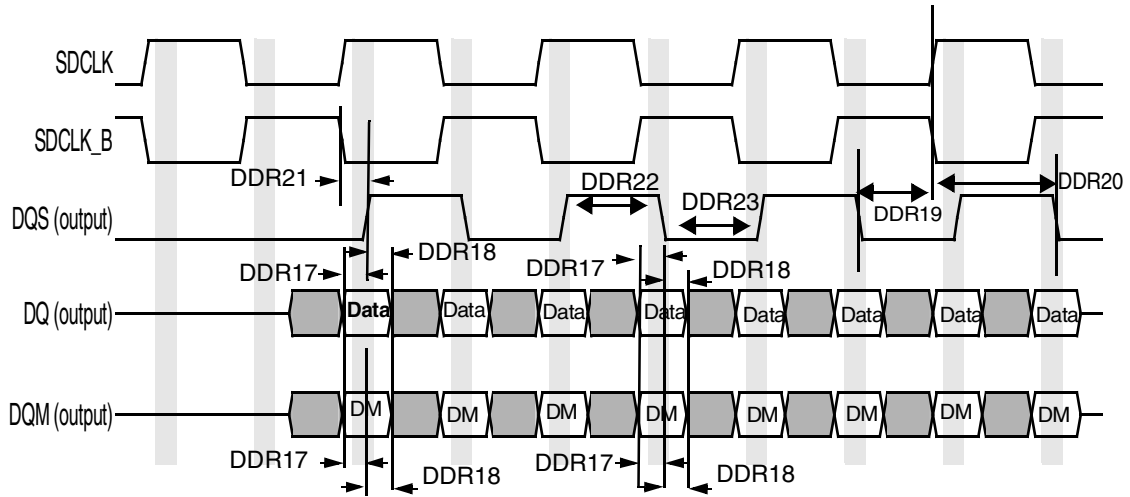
SDCLK

SDCLK_B

DDR21

DDR22

DDR23

DDR20

DDR19

DQS (output)

DDR18

DDR17

DDR17

DDR18

DQ (output)

Data Data Data Data Data Data Data Data Data

DQM (output)

DM DM DM DM DM DM DM DM

DDR17

DDR18

DDR17

DDR18